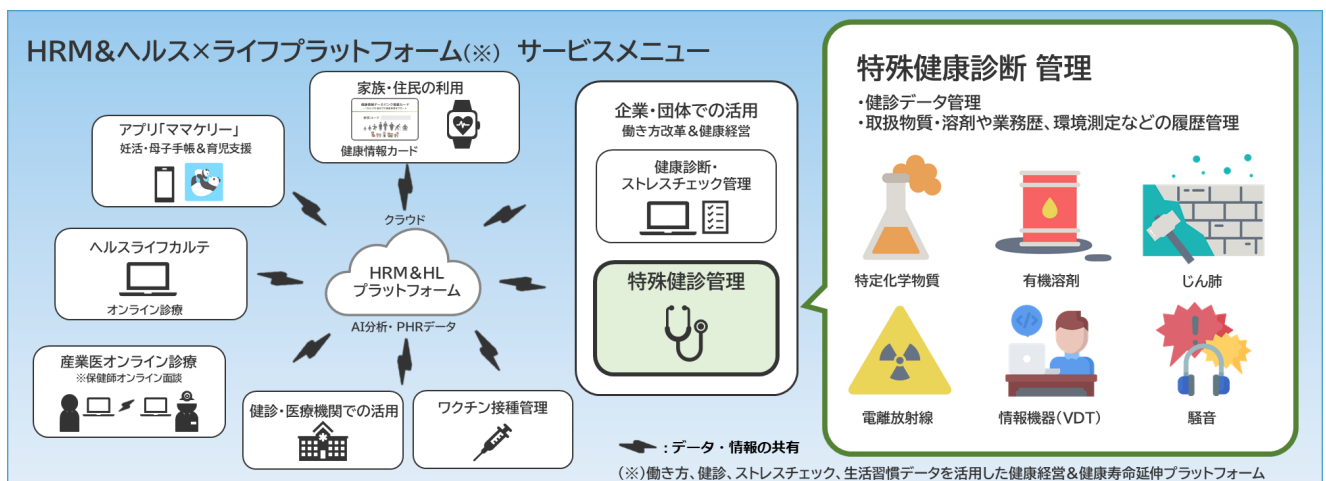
HRM&ヘルス×ライフプラットフォーム(※) サービスメニュー

家族・住民の利用
健康情報カード

アプリ「ママケリー」
妊活・母子手帳&育児支援

ヘルスライフカルテ
オンライン診療

産業医オンライン診療
※保健師オンライン面談

クラウド
HRM&HL
プラットフォーム
AI分析・PHRデータ

健診・医療機関での活用

ワクチン接種管理

企業・団体での活用
働き方改革&健康経営

健康診断・
ストレスチェック管理

特殊健診管理

特殊健康診断 管理
・健診データ管理
・取扱物質・溶剤や業務歴、環境測定などの履歴管理

特定化学物質
有機溶剤
じん肺
電離放射線
情報機器(VDT)
騒音

: データ・情報の共有

(※)働き方、健診、ストレスチェック、生活習慣データを活用した健康経営&健康寿命延伸プラットフォーム